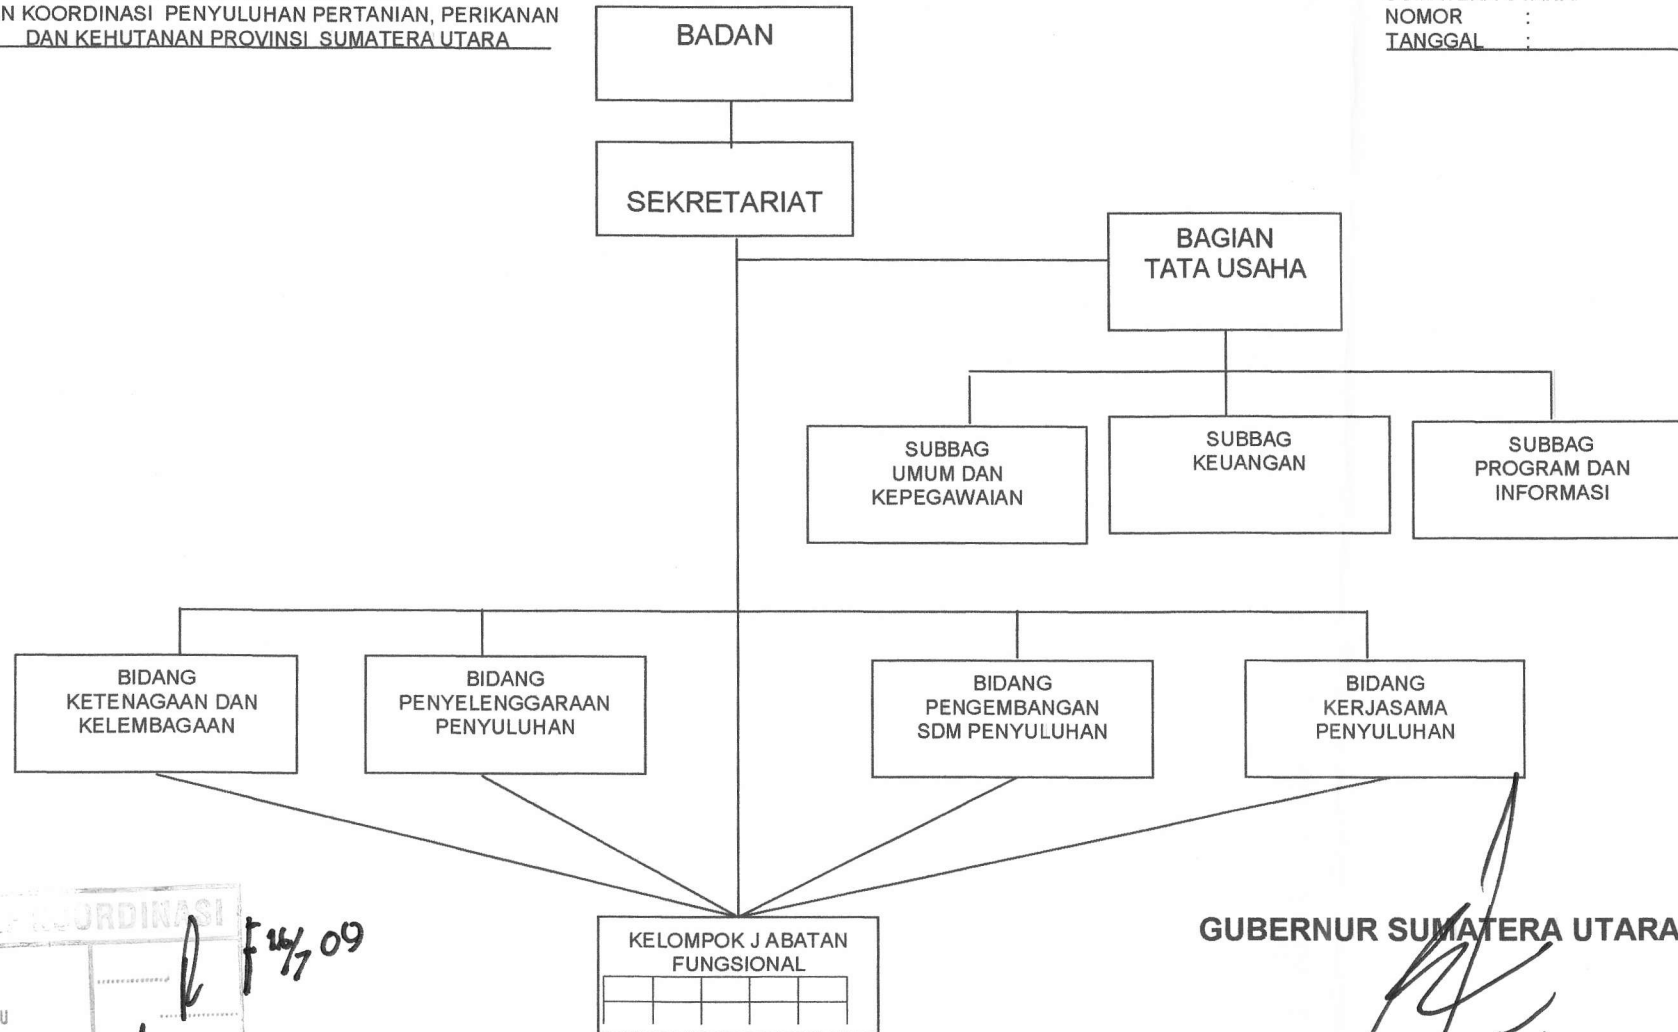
N KOORDINASI PENYULUHAN PERTANIAN, PERIKANAN DAN KEHUTANAN PROVINSI SUMATERA UTARA

NOMOR :
TANGGAL :

BADAN

SEKRETARIAT

BAGIAN TATA USAHA

SUBBAG UMUM DAN KEPEGAWAIAN

SUBBAG KEUANGAN

SUBBAG PROGRAM DAN INFORMASI

BIDANG KETENAGAAN DAN KELEMBAGAAN

BIDANG PENYELENGGARAAN PENYULUHAN

BIDANG PENGEMBANGAN SDM PENYULUHAN

BIDANG KERJASAMA PENYULUHAN

KELOMPOK J ABATAN FUNGSIONAL

GUBERNUR SUMATERA UTARA

KOORDINASI

16/7 09

U